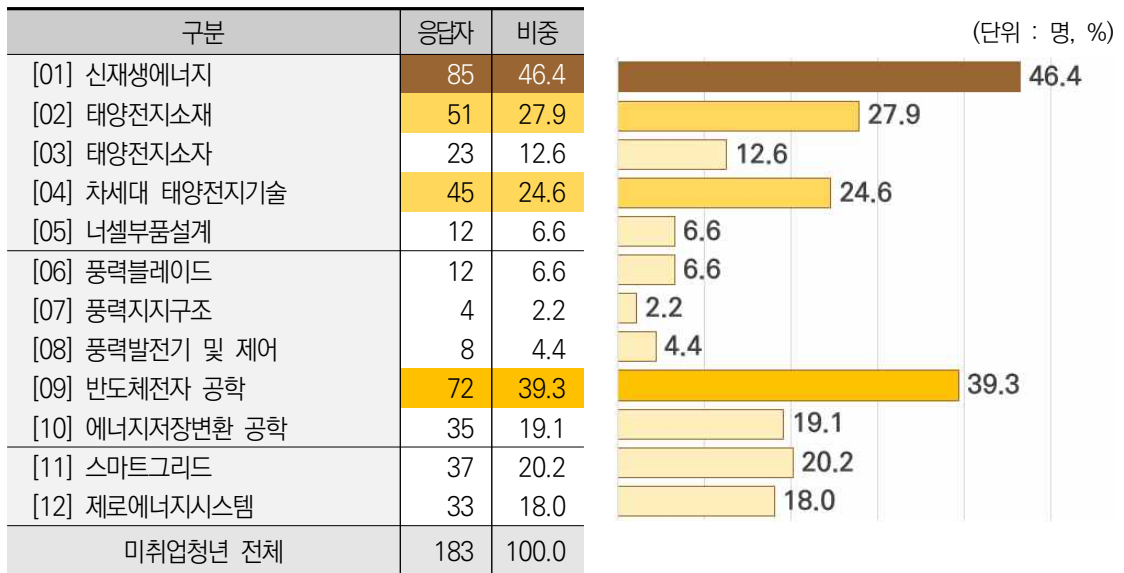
(단위 : 명, %)

| 구분 | 응답자 | 비중 |
|---|---|---|
| [01] 신재생에너지 | 85 | 46.4 |
| [02] 태양전지소재 | 51 | 27.9 |
| [03] 태양전지소자 | 23 | 12.6 |
| [04] 차세대 태양전지기술 | 45 | 24.6 |
| [05] 너셀부품설계 | 12 | 6.6 |
| [06] 풍력블레이드 | 12 | 6.6 |
| [07] 풍력지지구조 | 4 | 2.2 |
| [08] 풍력발전기 및 제어 | 8 | 4.4 |
| [09] 반도체전자 공학 | 72 | 39.3 |
| [10] 에너지저장변환 공학 | 35 | 19.1 |
| [11] 스마트그리드 | 37 | 20.2 |
| [12] 제로에너지시스템 | 33 | 18.0 |
| 미취업청년 전체 | 183 | 100.0 |

46.4
27.9
12.6
24.6
6.6
6.6
2.2
4.4
39.3
19.1
20.2
18.0